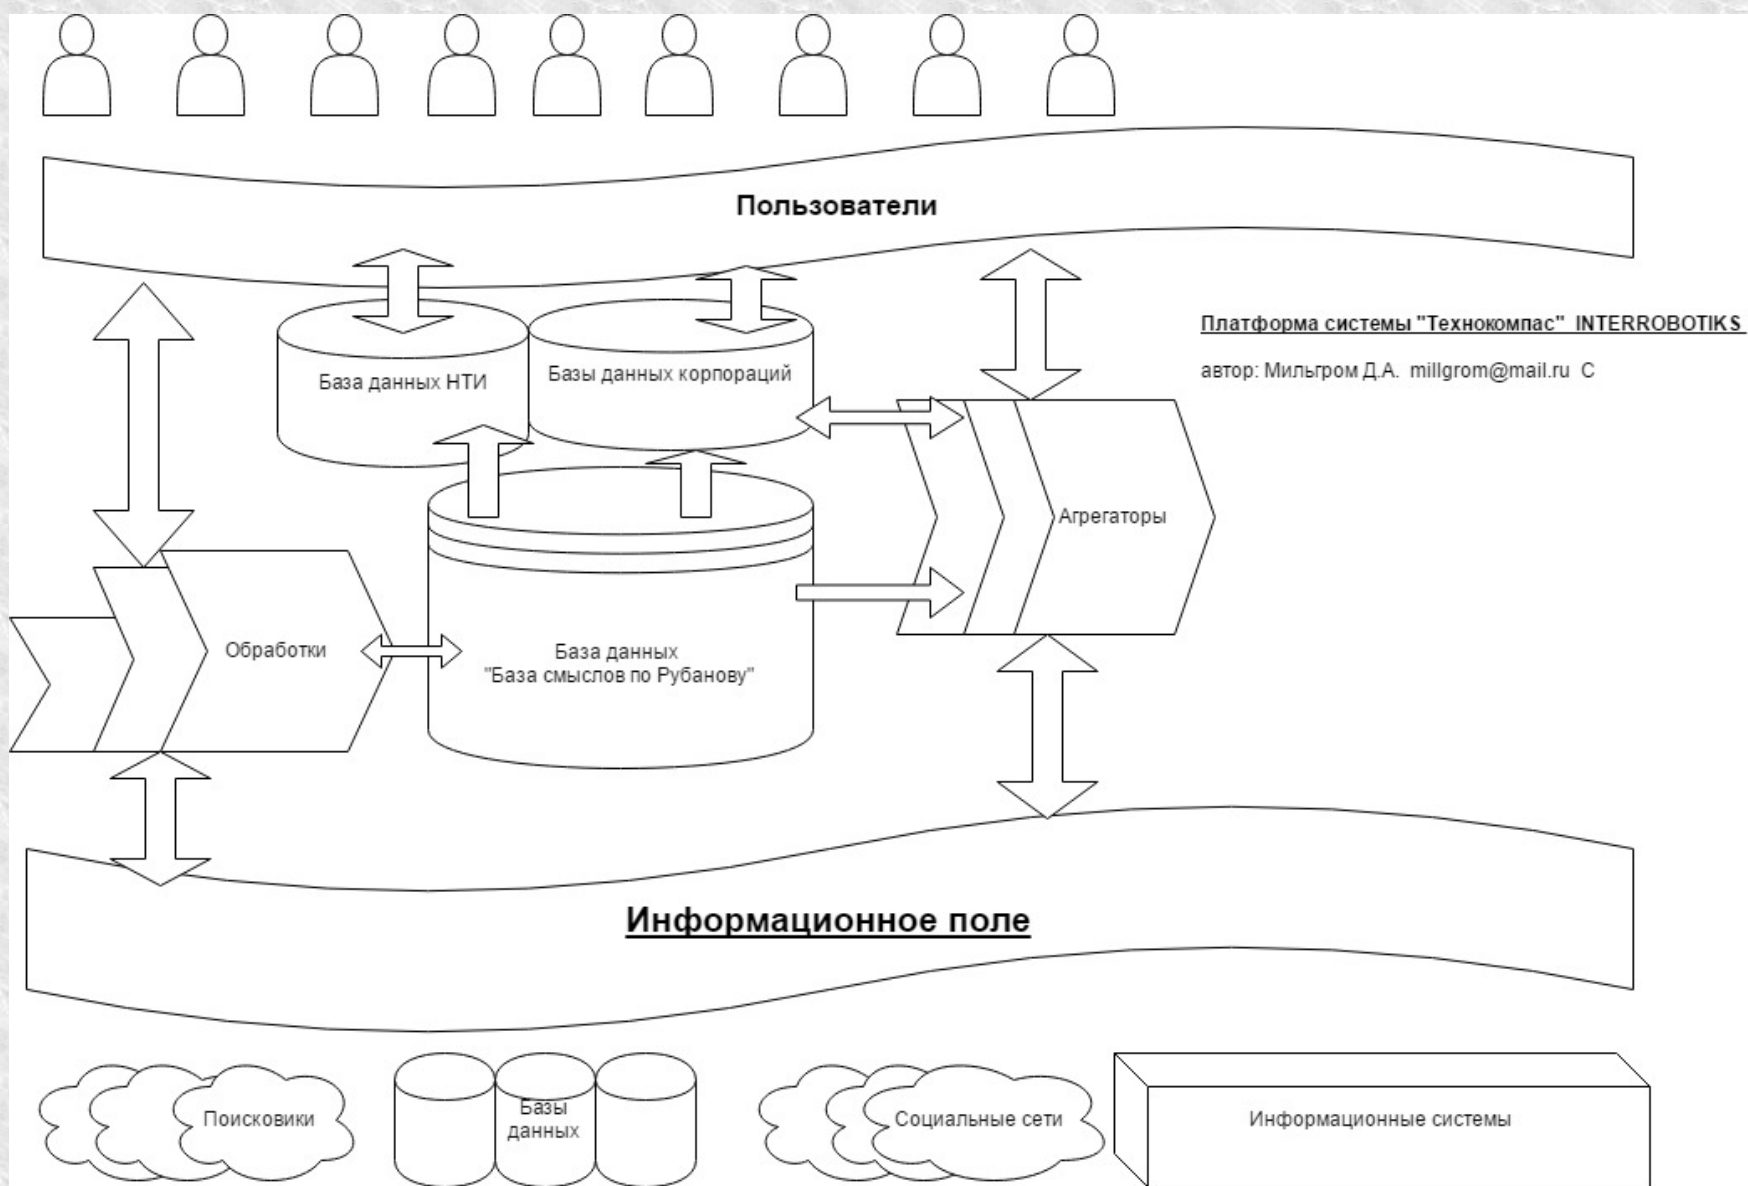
Пользователи

Платформа системы "Технокомпас" INTERROBOTIKS

автор: Мильгром Д.А. millgrom@mail.ru C

База данных НТИ

Базы данных корпораций

Агрегаторы

Обработки

База данных "База смыслов по Рубанову"

Информационное поле

Поисковики

Базы данных

Социальные сети

Информационные системы